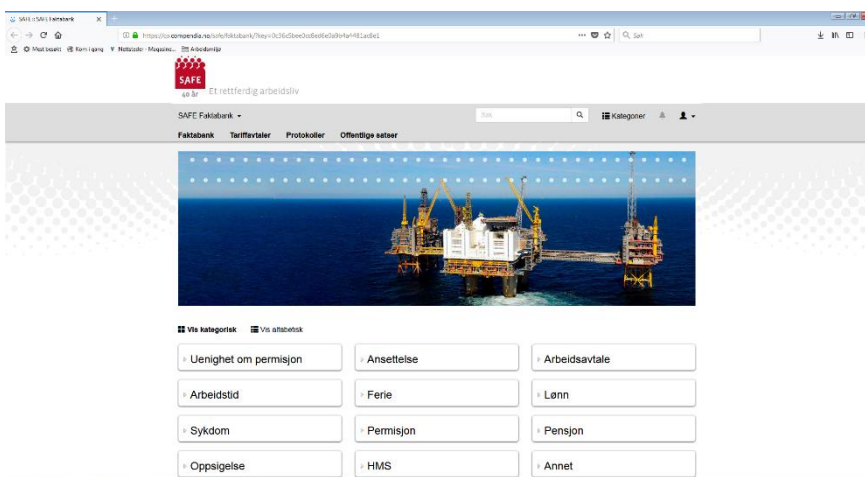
SAFE | SAFE Faktabank ×

https://cc.compendia.no/safe/faktabank/?key=0c36d5bee0cc8ed6e0a9e4a4481ac8e1

Q Søk

Mest besøkt Kom i gang Nettskole - Moquiec... Arbeidsmiljø

SAFE

40 år

Et rettferdig arbeidsliv

SAFE Faktabank ▾

Søk

Kategorier

Faktabank Tariffavtaler Protokoller Offentlige satser

Vis kategorisk Vis alfabetisk

| Uenighet om permisjon | Ansettelse | Arbeidsavtale |
|---|---|---|
| Arbeidstid | Ferie | Lønn |
| Sykdom | Permisjon | Pensjon |
| Oppsigelse | HMS | Annet |